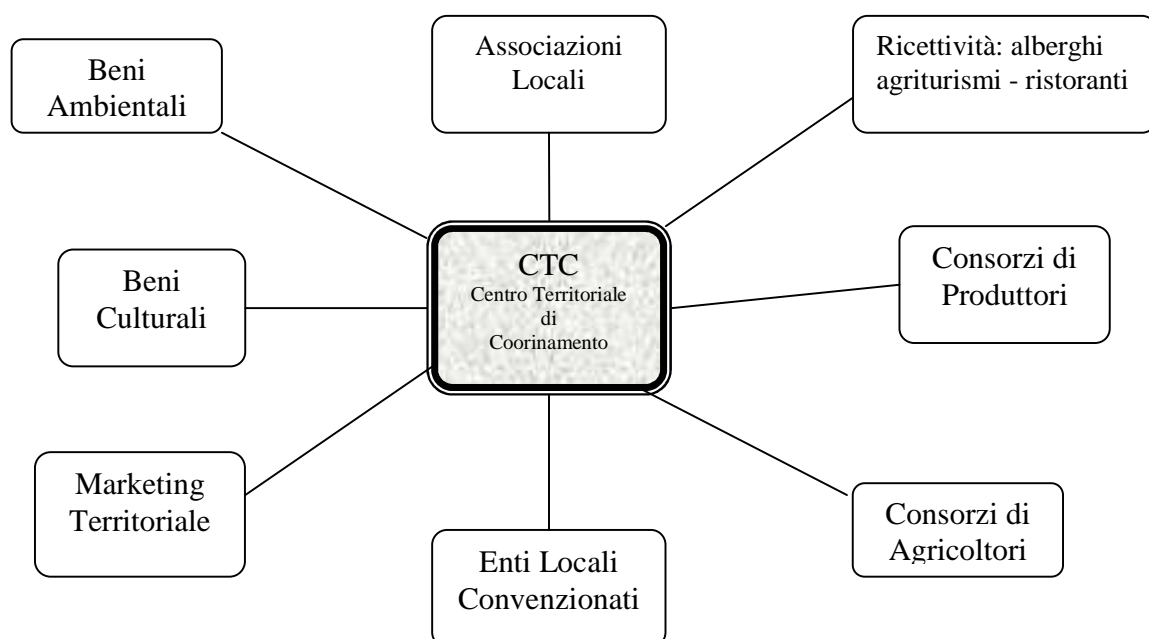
Beni Ambientali

Associazioni Locali

Ricettività: alberghi agriturismi - ristoranti

CTC
Centro Territoriale di Coorinamento

Beni Culturali

Consorzi di Produttori

Marketing Territoriale

Enti Locali Convenzionati

Consorzi di Agricoltori